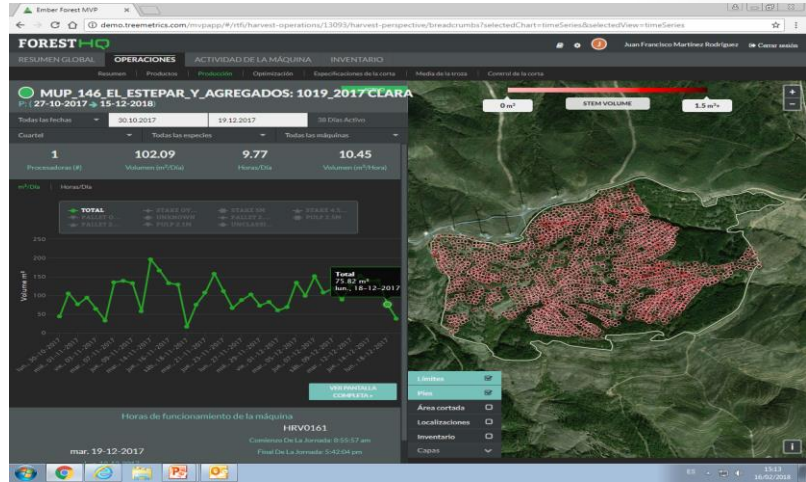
Ember Forest MVP
demo.treemetrics.com/mvpapp/#/rtfi/harvest-operations/13093/harvest-perspective/breadcrumbs?selectedChart=timeSeries&selectedView=timeSeries

FOREST HQ
Juan Francisco Martinez Rodriguez Cerrar sesión
RESUMEN GLOBAL OPERACIONES ACTIVIDAD DE LA MÁQUINA INVENTARIO
Resumen | Productos | Producción | Optimización | Especificaciones de la corta | Media de la troza | Control de la corta

MUP_146_EL_ESTEPAR_Y_AGREGADOS: 1019_2017CLARA
P: (27-10-2017 → 15-12-2018)
Todas las fechas 30.10.2017 19.12.2017 58 Días Activo
Cuartel Todas las especies Todas las máquinas

| 1 | 102.09 | 9.77 | 10.45 |
|---|---|---|---|
| Procesadoras (#) | Volumen (m³/Día) | Horas/Día | Volumen (m³/Hora) |

m³/Día | Horas/Día

TOTAL
PALLET 0...
PALLET 2...
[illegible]
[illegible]
POLE 2.5M
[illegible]
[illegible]
POLE 3.5M
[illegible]

250
200
150
100
50
0
Volume m³

Total
75.82 m³
lun., 18-12-2017

VER PANTALLA COMPLETA »

Horas de funcionamiento de la máquina
HRV0161
mar. 19-12-2017
Comienzo De La Jornada: 8:55:57 am
Final De La Jornada: 5:42:04 pm

0 m³ STEM VOLUME 1.5 m³+

Límites
Pies
Área cortada
Localizaciones
Inventario
Capas

15:13
16/02/2018